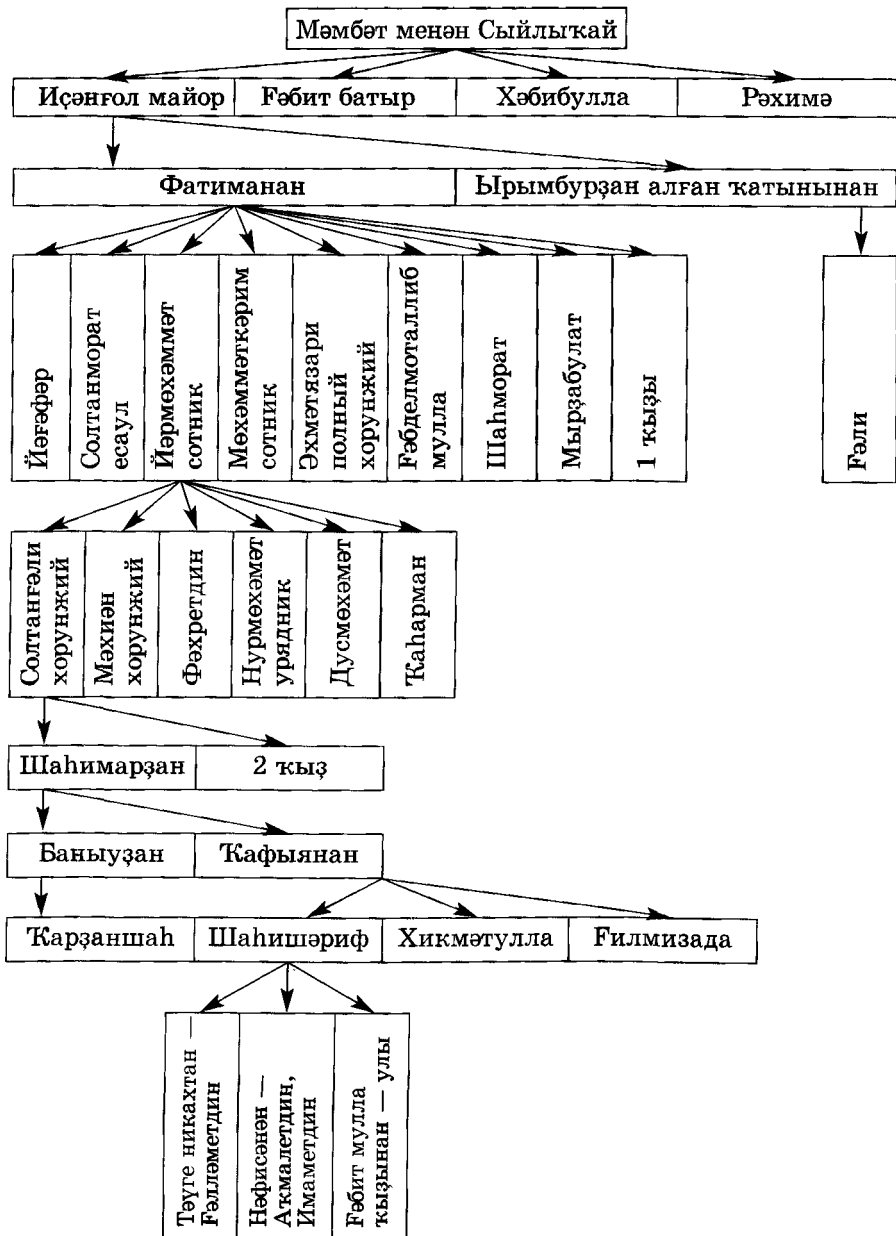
Мәмбәт менән Сыйлыҡай

Иҫәнғол майор
Ғәбит батыр
Хәбибулла
Рәхимә

Фатиманан
Ырымбурҙан алған ҡатынынан

Йәғәфәр
Солтанморат есаул
Йәрмөхәммәт сотник
Мөхәммәткәрим сотник
Әхмәтзәри полный хорунжий
Ғәбделмоталлиб мулла
Шаһморат
Мырҙабулат
1 ҡыҙы

Ғәли

Солтанғәли хорунжий
Мәхиән хорунжий
Фәхретдин
Нурмөхәмәт урядник
Дусмөхәмәт
Ҡаһарман

Шаһимарҙан
2 ҡыҙ

Баныуҙан
Ҡафыянан

Ҡарҙаншаһ
Шаһишәриф
Хикмәтулла
Ғилмизада

Тәүге никахтан — Ғәлләметдин
Нәфисәнән — Акмалетдин, Имаметдин
Ғәбит мулла ҡыҙынан — улы